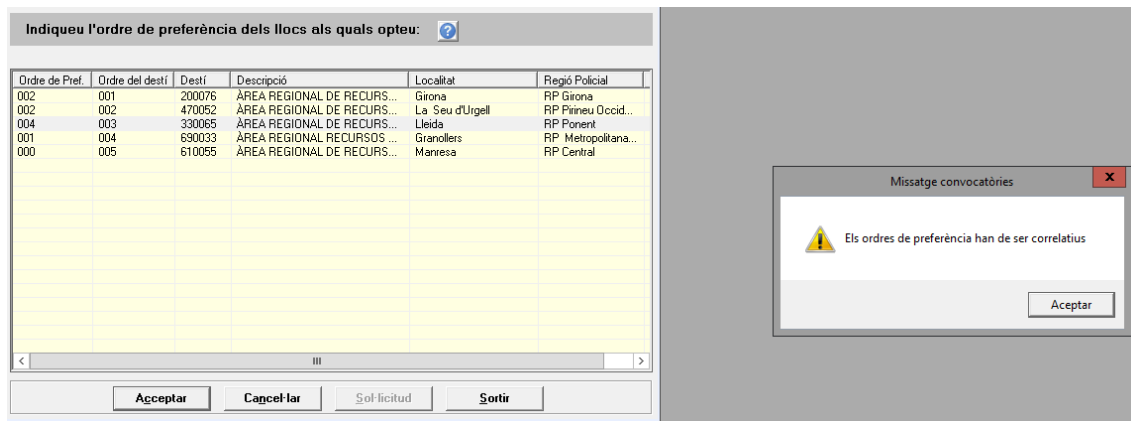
Indiqueu l'ordre de preferència dels llocs als quals opteu:

| Ordre de Pref. | Ordre del destí | Destí | Descripció | Localitat | Regió Policial |
|---|---|---|---|---|---|
| 002 | 001 | 200076 | ÀREA REGIONAL DE RECURS... | Girona | RP Girona |
| 002 | 002 | 470052 | ÀREA REGIONAL DE RECURS... | La Seu d'Urgell | RP Pirineu Occid... |
| 004 | 003 | 330065 | ÀREA REGIONAL DE RECURS... | Lleida | RP Ponent |
| 001 | 004 | 690033 | ÀREA REGIONAL RECURSOS ... | Granollers | RP Metropolitana... |
| 000 | 005 | 610055 | ÀREA REGIONAL DE RECURS... | Manresa | RP Central |

Acceptar Cancel·lar Sol·licitud Sortir

Missatge convocatòries

Els ordres de preferència han de ser correlatius

Aceptar